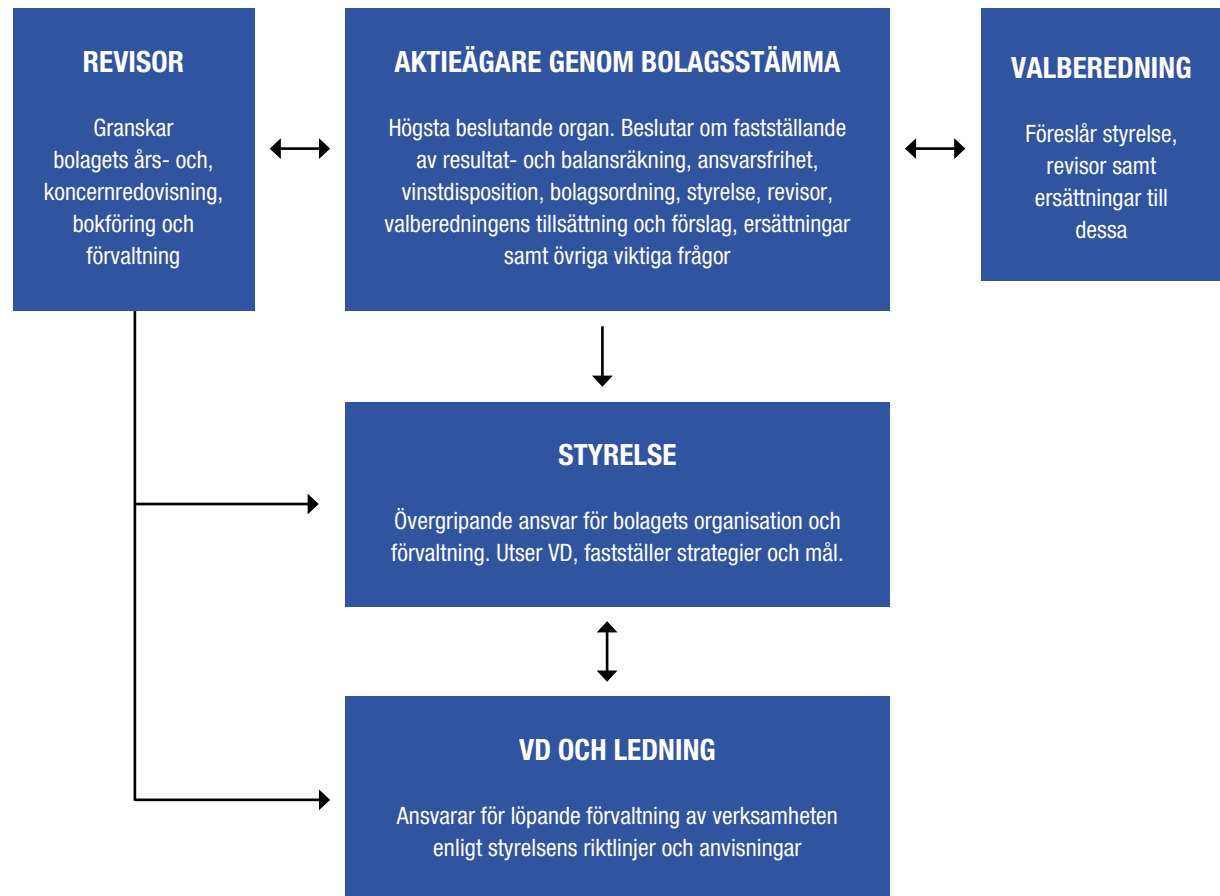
REVISOR

Granskar bolagets års- och koncernredovisning, bokföring och förvaltning

AKTIEÄGARE GENOM BOLAGSSTÄMMA

Högsta beslutande organ. Beslutar om fastställande av resultat- och balansräkning, ansvarsfrihet, vinstdisposition, bolagsordning, styrelse, revisor, valberedningens tillsättning och förslag, ersättningar samt övriga viktiga frågor

VALBEREDNING

Föreslår styrelse, revisor samt ersättningar till dessa

STYRELSE

Övergripande ansvar för bolagets organisation och förvaltning. Utser VD, fastställer strategier och mål.

VD OCH LEDNING

Ansvarar för löpande förvaltning av verksamheten enligt styrelsens riktlinjer och anvisningar